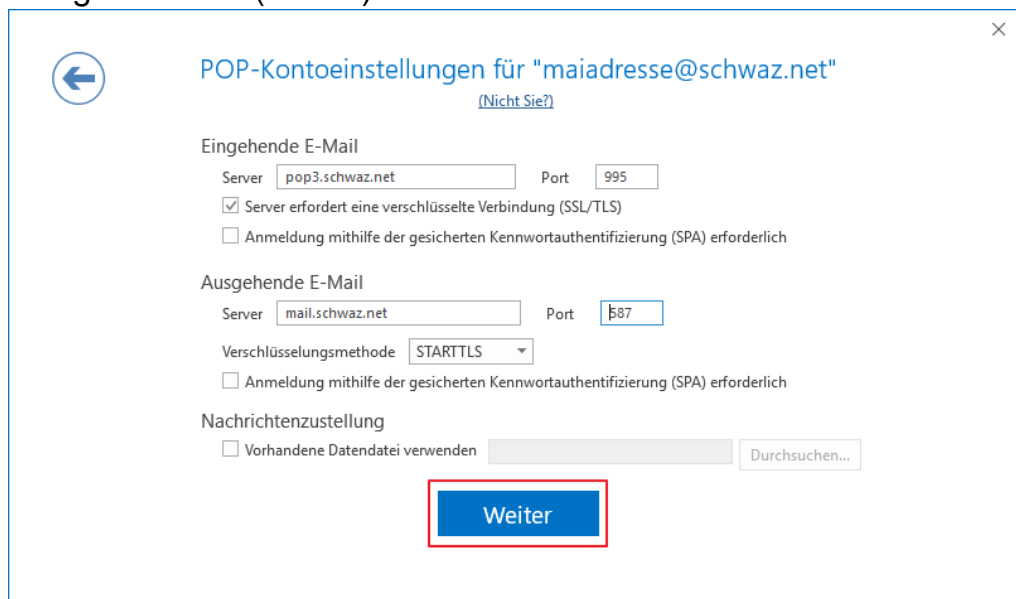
POP-Kontoeinstellungen für "maiadresse@schwaz.net"

(Nicht Sie?)

Eingehende E-Mail

Server pop3.schwaz.net Port 995

Server erfordert eine verschlüsselte Verbindung (SSL/TLS)

Anmeldung mithilfe der gesicherten Kennwortauthentifizierung (SPA) erforderlich

Ausgehende E-Mail

Server mail.schwaz.net Port 587

Verschlüsselungsmethode STARTTLS

Anmeldung mithilfe der gesicherten Kennwortauthentifizierung (SPA) erforderlich

Nachrichtenzustellung

Vorhandene Datendatei verwenden Durchsuchen...

Weiter